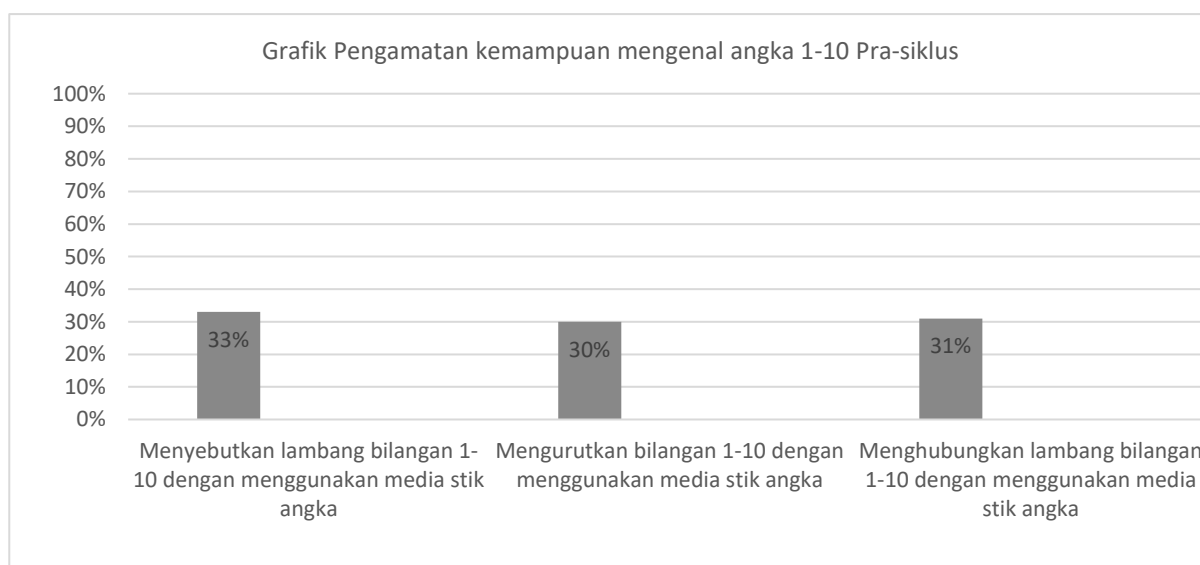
Grafik Pengamatan kemampuan mengenal angka 1-10 Pra-siklus

100%
90%
80%
70%
60%
50%
40%
30%
20%
10%
0%

33%
30%
31%

Menyebutkan lambang bilangan 1-10 dengan menggunakan media stik angka

Mengurutkan bilangan 1-10 dengan menggunakan media stik angka

Menghubungkan lambang bilangan 1-10 dengan menggunakan media stik angka